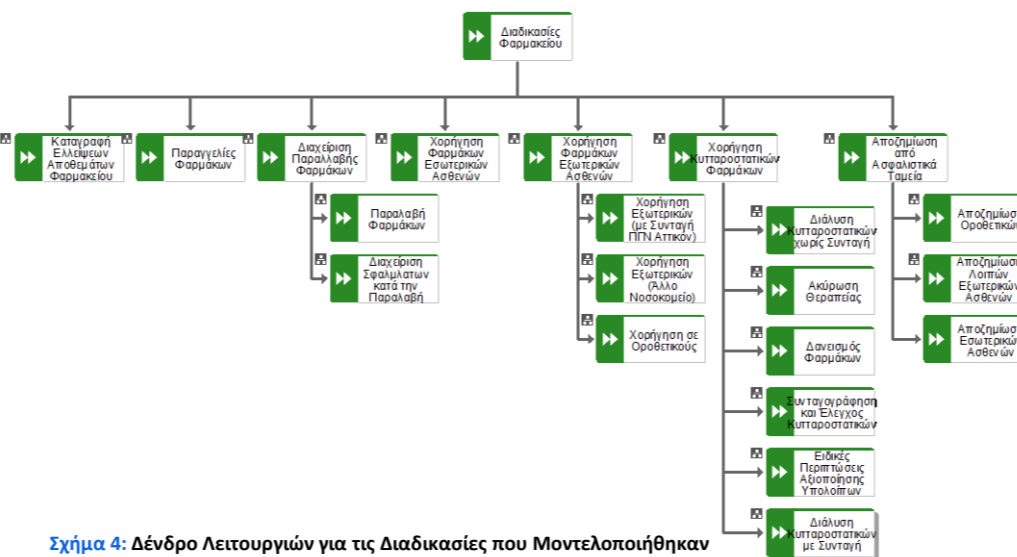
Διαδικασίες Φαρμακείου

Καταγραφή Ελλείψεων Αποθεμάτων Φαρμακείου

Παραγγελίες Φαρμάκων

Διαχείριση Παραλλαβής Φαρμάκων

Παραλαβή Φαρμάκων

Διαχείριση Σφαλμάτων κατά την Παραλαβή

Χορήγηση Φαρμάκων Εσωτερικών Ασθενών

Χορήγηση Φαρμάκων Εξωτερικών Ασθενών

Χορήγηση Εξωτερικών (με Συνταγή ΠΓΝ Αττικόν)

Χορήγηση Εξωτερικών (Άλλο Νοσοκομείο)

Χορήγηση σε Οροθετικούς

Χορήγηση Κυτταροστατικών Φαρμάκων

Διάλυση Κυτταροστατικών χωρίς Συνταγή

Ακύρωση Θεραπείας

Δανεισμός Φαρμάκων

Συνταγογράφηση και Έλεγχος Κυτταροστατικών

Ειδικές Περιπτώσεις Αξιοποίησης Υπολοίπων

Διάλυση Κυτταροστατικών με Συνταγή

Αποζημίωση από Ασφαλιστικά Ταμεία

Αποζημίωσ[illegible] Οροθετικώ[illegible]

Αποζημίωσ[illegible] Λοιπών Εξωτερικώ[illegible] Ασθενών

Αποζημίωσ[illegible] Εσωτερικώ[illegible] Ασθενών

Σχήμα 4: Δένδρο Λειτουργιών για τις Διαδικασίες που Μοντελοποιήθηκαν